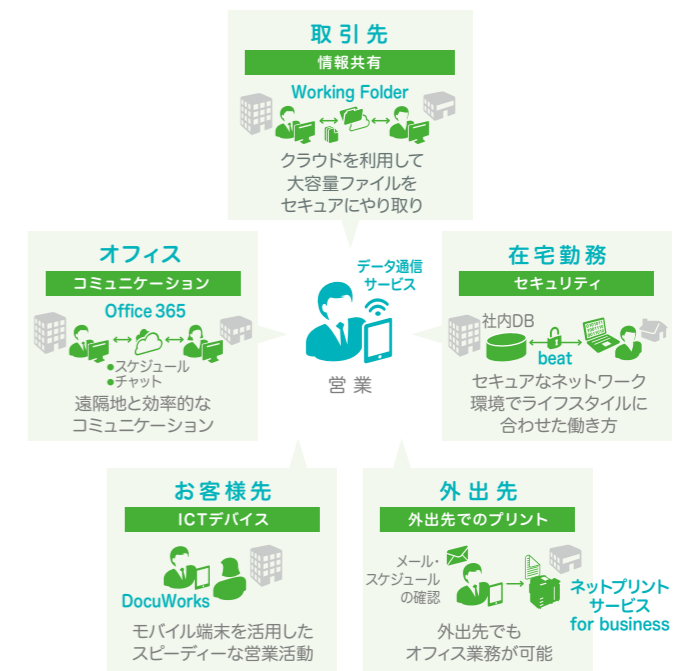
取引先

情報共有

Working Folder

クラウドを利用して大容量ファイルをセキュアにやり取り

オフィス

コミュニケーション

Office 365

●スケジュール
●チャット

遠隔地と効率的なコミュニケーション

データ通信サービス

営業

在宅勤務

セキュリティ

社内DB

beat

セキュアなネットワーク環境でライフスタイルに合わせた働き方

お客様先

ICTデバイス

DocuWorks

モバイル端末を活用したスピーディーな営業活動

外出先

外出先でのプリント

メール・スケジュールの確認

ネットプリントサービス for business

外出先でもオフィス業務が可能